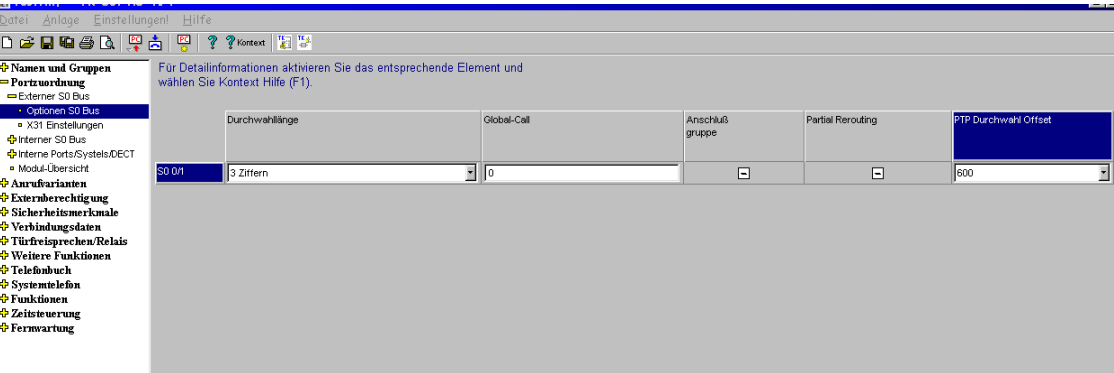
Datei Anlage Einstellungen! Hilfe

Kontext

Namen und Gruppen
Portzuordnung
Externer S0 Bus
Optionen S0 Bus
X31 Einstellungen
Interner S0 Bus
Interne Ports/Systels/DECT
Modul-Übersicht
Anrufvarianten
Externberechtigung
Sicherheitsmerkmale
Verbindungsdaten
Türfreisprechen/Relais
Weitere Funktionen
Telefonbuch
Systemtelefon
Funktionen
Zeitsteuerung
Fernwartung

Für Detailinformationen aktivieren Sie das entsprechende Element und wählen Sie Kontext Hilfe (F1).

| | Durchwahllänge | Global-Call | Anschluß gruppe | Partial Rerouting | PTP Durchwahl Offset |
|---|---|---|---|---|---|
| S0 0/1 | 3 Ziffern | 0 | | | 600 |